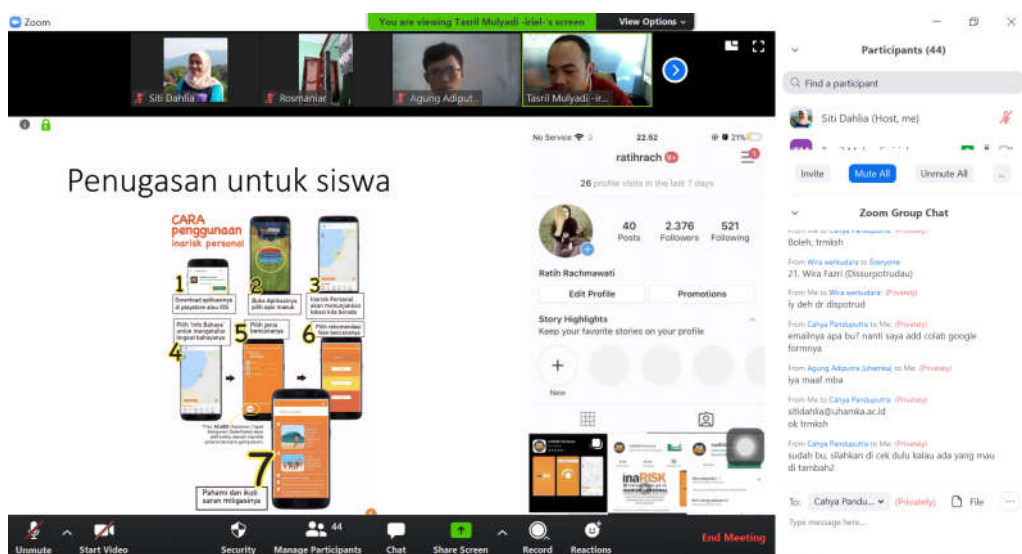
Zoom

You are viewing Tasril Mulyadi -iriel-'s screen View Options

Siti Dahlia Rosmaniar Agung Adiput... Tasril Mulyadi -ir...

Participants (44)

Find a participant

Siti Dahlia (Host, me)

Invite Mute All Unmute All ...

Zoom Group Chat

Boleh, trmksh

From Wira werkudara to Everyone:
21. Wira Fazri (Dissurpotrudau)

From Me to Wira werkudara: (Privately)
iy deh dr dispotrud

From Cahya Pandupufra to Me: (Privately)
emailnya apa bu? nanti saya add colab google formnya

From Agung Adiputra (uhamka) to Me: (Privately)
iya maaf mba

From Me to Cahya Pandupufra: (Privately)
sitidahlia@uhamka.ac.id
ok trmksh

From Cahya Pandupufra to Me: (Privately)
sudah bu, silahkan di cek dulu kalau ada yang mau di tambah2

To: Cahya Pandu... (Privately) File ...

Type message here...

Penugasan untuk siswa

CARA penggunaan inarisk personal

1 Download aplikasinya di playstore atau IOS

2 Buka Aplikasinya pilih apa masuk

3 Inarisk Personal akan menunjukkan lokasi kita berada

4 Pilih 'Info Bahaya' untuk mengetahui tingkat bahayanya

5 Pilih jenis bencananya

6 Pilih rekomendasi fase bencananya

7

Pahami dan ikuti saran mitigasinya

No Service 22.52 21%

ratihrach

26 profile visits in the last 7 days

40 Posts 2.376 Followers 521 Following

Ratih Rachmawati

Edit Profile Promotions

Story Highlights
Keep your favorite stories on your profile

New

inaRISK

Unmute Start Video Security Manage Participants 44 Chat Share Screen Record Reactions End Meeting